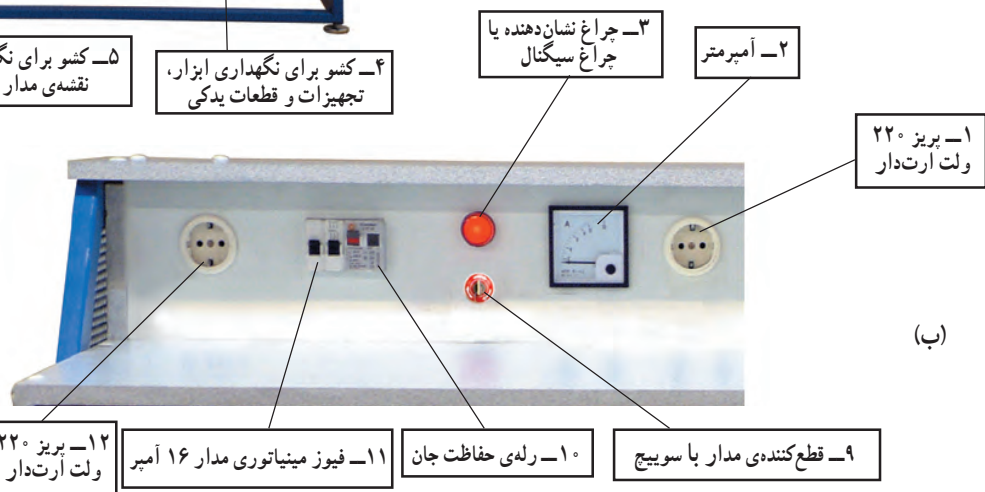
۵ــ کشو برای نگ
نقشه‌ی مدار

۴ــ کشو برای نگهداری ابزار، تجهیزات و قطعات یدکی

۳ــ چراغ نشان‌دهنده یا چراغ سیگنال

۲ــ آمپرمتر

۱ــ پریز ۲۲۰ ولت ارت‌دار

(ب)

۱۲ــ پریز ۲۲۰ ولت ارت‌دار

۱۱ــ فیوز مینیاتوری مدار ۱۶ آمپر

۱۰ــ رله‌ی حفاظت جان

۹ــ قطع‌کننده‌ی مدار با سوییچ